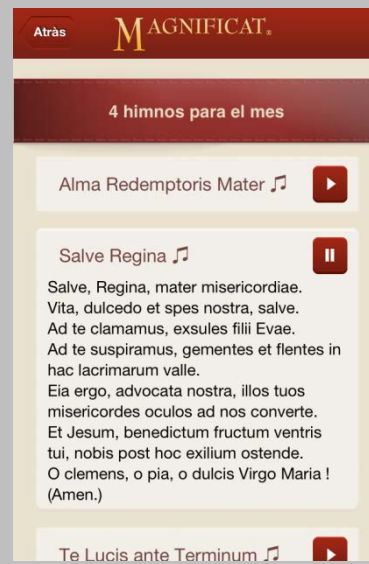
Atràs MAGNIFICAT.

4 himnos para el mes

Alma Redemptoris Mater ♫

Salve Regina ♫

Salve, Regina, mater misericordiae.
Vita, dulcedo et spes nostra, salve.
Ad te clamamus, exsules filii Evae.
Ad te suspiramus, gementes et flentes in hac lacrimarum valle.
Eia ergo, advocata nostra, illos tuos misericordes oculos ad nos converte.
Et Jesum, benedictum fructum ventris tui, nobis post hoc exilium ostende.
O clemens, o pia, o dulcis Virgo Maria !
(Amen.)

Te Lucis ante Terminum ♫